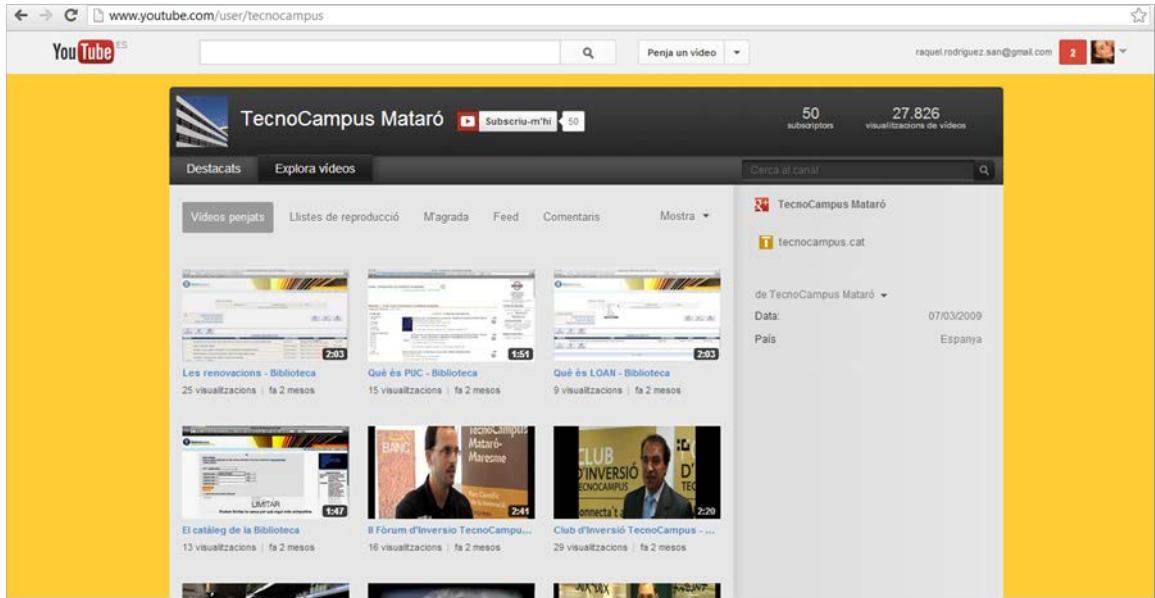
www.youtube.com/user/tecnocampus

YouTube ES

Penja un vídeo

raquel.rodriguez.san@gmail.com 2

TecnoCampus Mataró Subscriu-m'hi 50

50 subscriptors

27.826 visualitzacions de vídeos

Destacats Explora vídeos

Cerca al canal

Vídeos penjats Llistes de reproducció M'agrada Feed Comentaris Mostra

TecnoCampus Mataró

tecnocampus.cat

de TecnoCampus Mataró

Data: 07/03/2009

País Espanya

2:03
Les renovacions - Biblioteca
25 visualitzacions | fa 2 mesos

1:51
Què és PUC - Biblioteca
15 visualitzacions | fa 2 mesos

2:03
Què és LOAN - Biblioteca
9 visualitzacions | fa 2 mesos

1:47
El catàleg de la Biblioteca
13 visualitzacions | fa 2 mesos

TecnoCampus Mataró-Maresme
2:41
II Fòrum d'Inversió TecnoCampu...
16 visualitzacions | fa 2 mesos

CLUB D'INVERSIÓ TECNOCAMPUS
2:20
Club d'Inversió TecnoCampus - ...
29 visualitzacions | fa 2 mesos